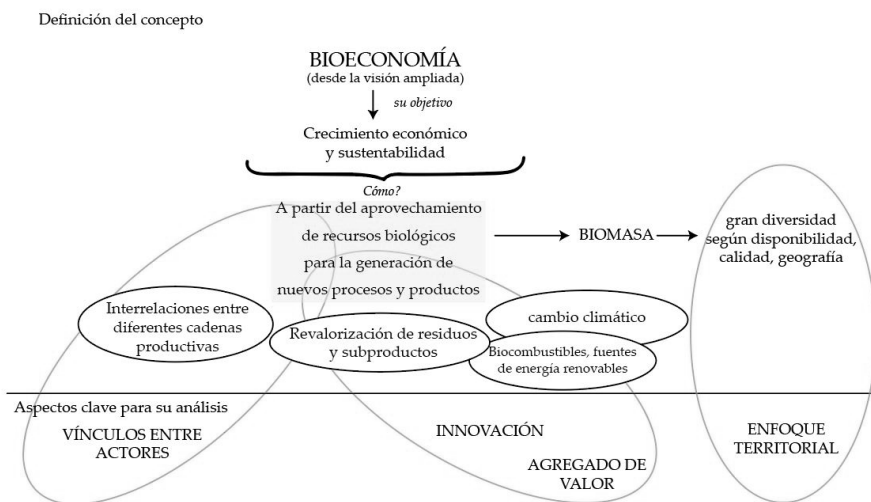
Definición del concepto

BIOECONOMÍA
(desde la visión ampliada)

su objetivo

Crecimiento económico y sustentabilidad

Cómo?

A partir del aprovechamiento de recursos biológicos para la generación de nuevos procesos y productos

BIOMASA

gran diversidad según disponibilidad, calidad, geografía

Interrelaciones entre diferentes cadenas productivas

Revalorización de residuos y subproductos

cambio climático

Biocombustibles, fuentes de energía renovables

Aspectos clave para su análisis

VÍNCULOS ENTRE ACTORES

INNOVACIÓN

AGREGADO DE VALOR

ENFOQUE TERRITORIAL